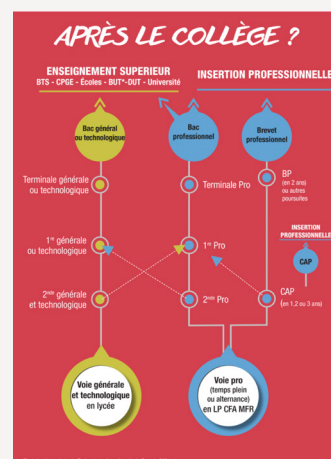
APRÈS LE COLLÈGE ?

ENSEIGNEMENT SUPERIEUR
BTS - CPGE - Écoles - BUT*-DUT - Université

INSERTION PROFESSIONNELLE

Bac général ou technologique

Bac professionnel

Brevet professionnel

Terminale générale ou technologique

Terminale Pro

BP (en 2 ans) ou autres poursuites

INSERTION PROFESSIONNELLE

CAP

1re générale ou technologique

1re Pro

2nde générale et technologique

2nde Pro

CAP (en 1,2 ou 3 ans)

Voie générale et technologique en lycée

Voie pro (temps plein ou alternance) en LP CFA MFR